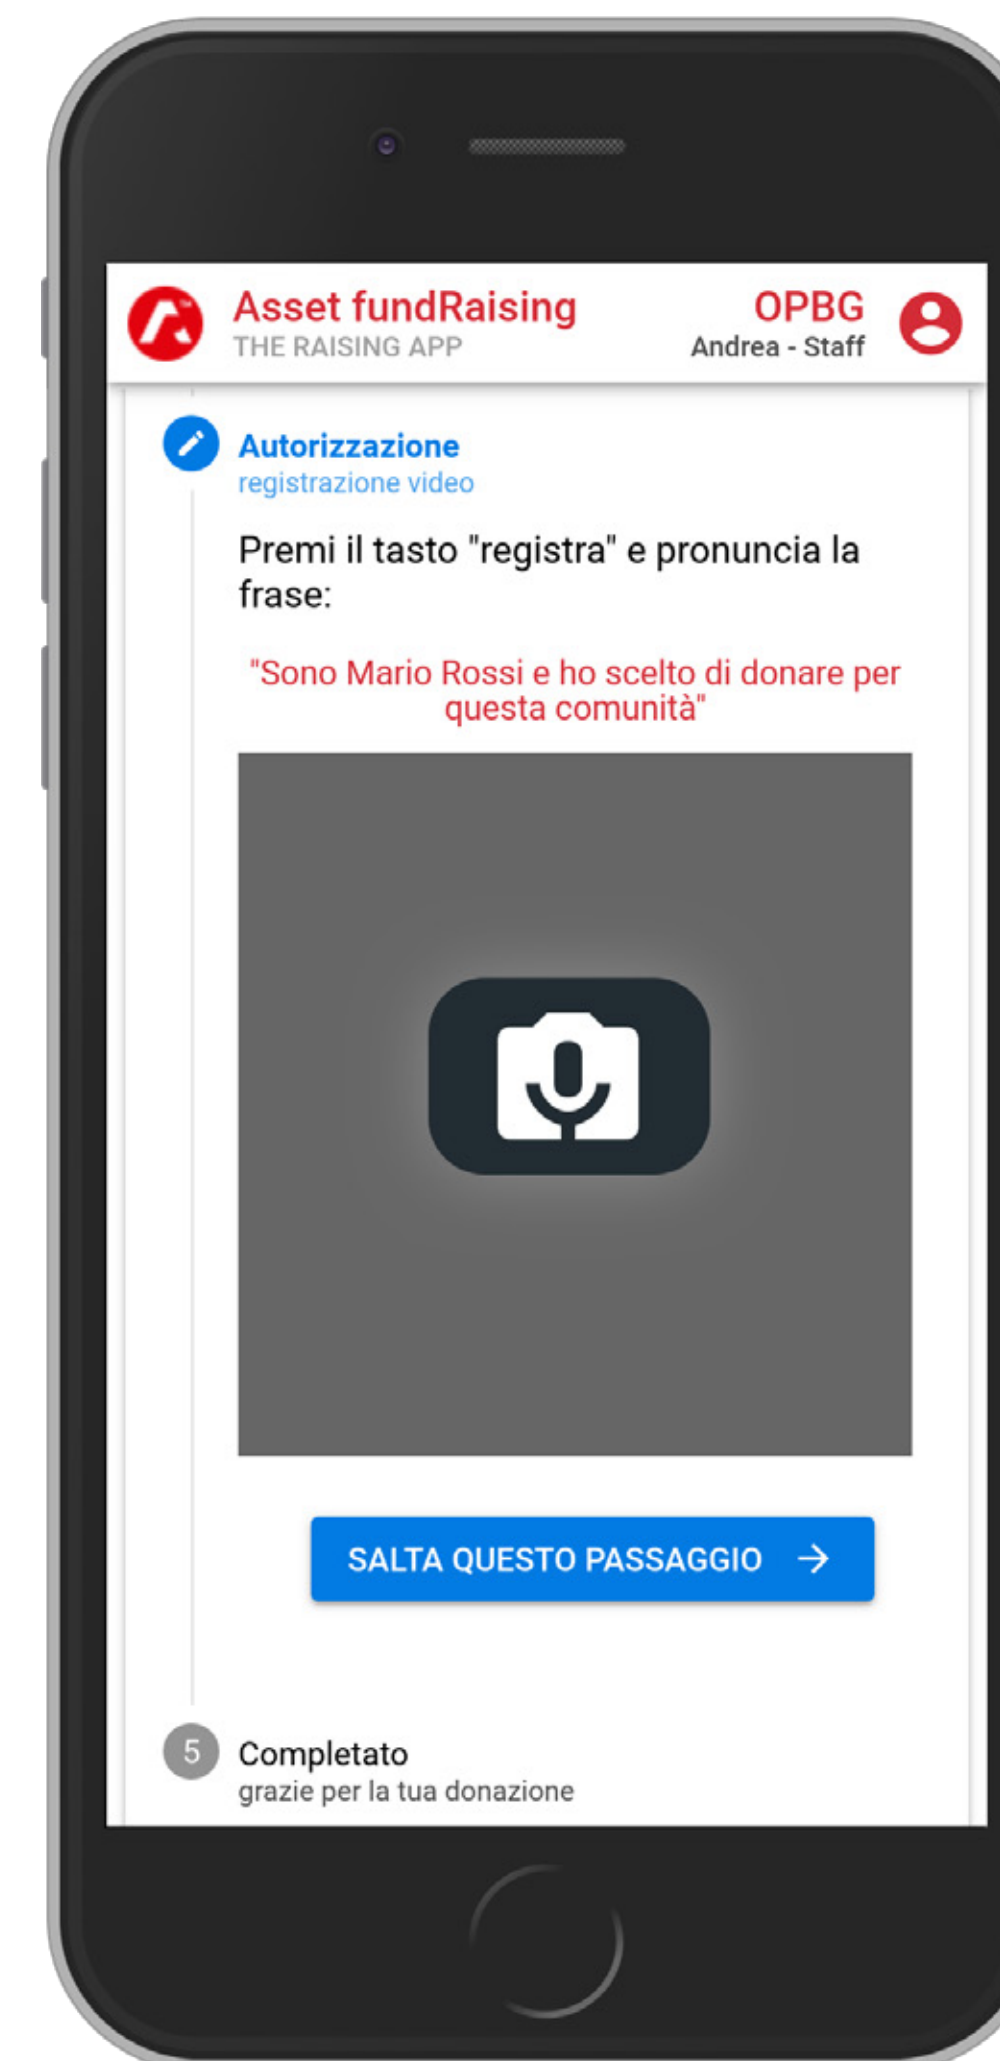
Asset fundRaising
THE RAISING APP

OPBG
Andrea - Staff

Autorizzazione
registrazione video

Premi il tasto "registra" e pronuncia la frase:

"Sono Mario Rossi e ho scelto di donare per questa comunità"

SALTA QUESTO PASSAGGIO →

5 Completato
grazie per la tua donazione